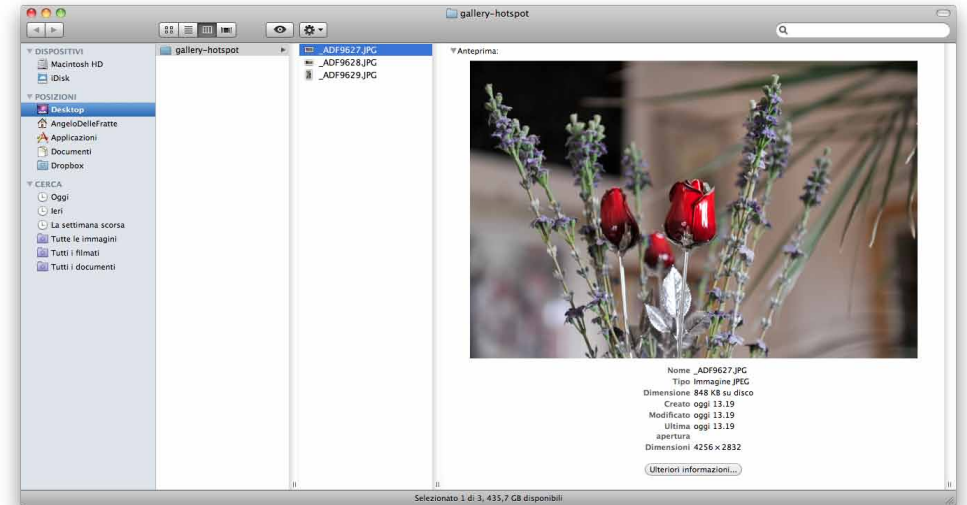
gallery-hotspot

DISPOSITIVI
Macintosh HD
iDisk
POSIZIONI
Desktop
AngeloDelleFratte
Applicazioni
Documenti
Dropbox
CERCA
Oggi
Ieri
La settimana scorsa
Tutte le immagini
Tutti i filmati
Tutti i documenti

gallery-hotspot

_ADF9627.JPG
_ADF9628.JPG
_ADF9629.JPG

Anteprima:

| | |
|---|---|
| Nome | _ADF9627.JPG |
| Tipo | Immagine JPEG |
| Dimensione | 848 KB su disco |
| Creato | oggi 13.19 |
| Modificato | oggi 13.19 |
| Ultima apertura | oggi 13.19 |
| Dimensioni | 4256 × 2832 |

Ulteriori informazioni...

Selezionato 1 di 3, 435,7 GB disponibili